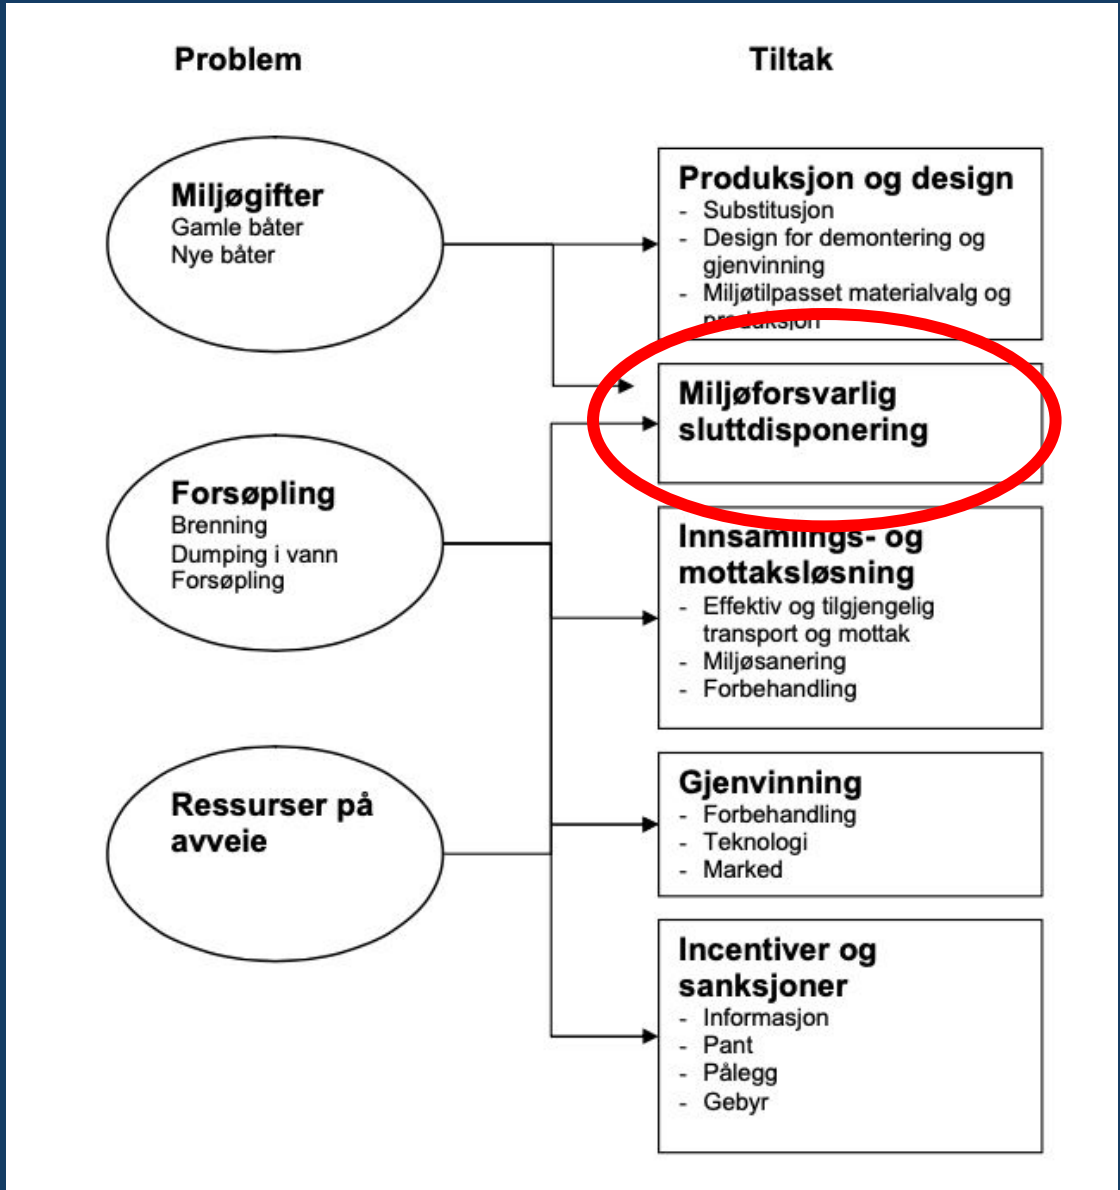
Problem

Tiltak

Miljøgifter
Gamle båter
Nye båter

Forsøpling
Brenning
Dumping i vann
Forsøpling

Ressurser på avveie

Produksjon og design
- Substitusjon
- Design for demontering og gjenvinning
- Miljøtilpasset materialvalg og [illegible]

Miljøforsvarlig sluttdisponering

Innsamlings- og mottaksløsning
- Effektiv og tilgjengelig transport og mottak
- Miljøsanering
- Forbehandling

Gjenvinning
- Forbehandling
- Teknologi
- Marked

Incentiver og sanksjoner
- Informasjon
- Pant
- Pålegg
- Gebyr